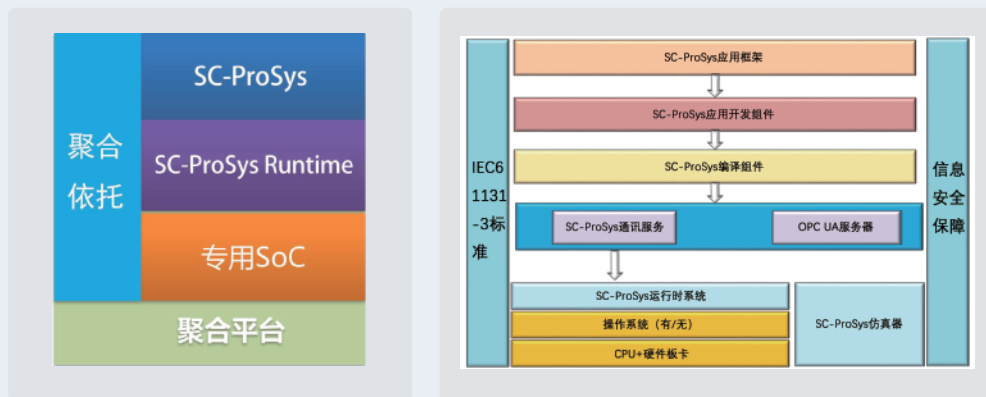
聚合依托

SC-ProSys

SC-ProSys Runtime

专用SoC

聚合平台

IEC61131-3标准

SC-ProSys应用框架

SC-ProSys应用开发组件

SC-ProSys编译组件

SC-ProSys通讯服务

OPC UA服务器

SC-ProSys运行时系统

操作系统（有/无）

CPU+硬件板卡

SC-ProSys仿真器

信息安全保障